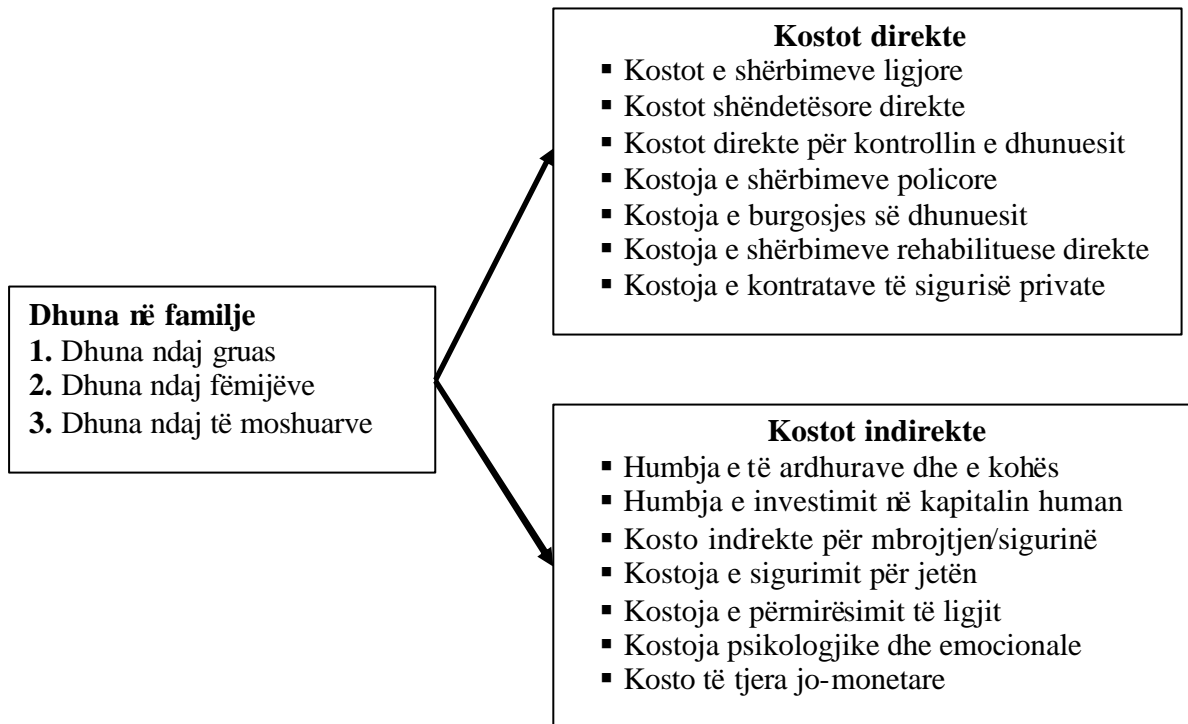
Dhuna në familje
1. Dhuna ndaj gruas
2. Dhuna ndaj fëmijëve
3. Dhuna ndaj të moshuarve

Kostot direkte
▪ Kostot e shërbimeve ligjore
▪ Kostot shëndetësore direkte
▪ Kostot direkte për kontrollin e dhunuesit
▪ Kostoja e shërbimeve policore
▪ Kostoja e burgosjes së dhunuesit
▪ Kostoja e shërbimeve rehabilituese direkte
▪ Kostoja e kontratave të sigurisë private

Kostot indirekte
▪ Humbja e të ardhurave dhe e kohës
▪ Humbja e investimit në kapitalin human
▪ Kosto indirekte për mbrojtjen/sigurinë
▪ Kostoja e sigurimit për jetën
▪ Kostoja e përmirësimit të ligjit
▪ Kostoja psikologjike dhe emocionale
▪ Kosto të tjera jo-monetare